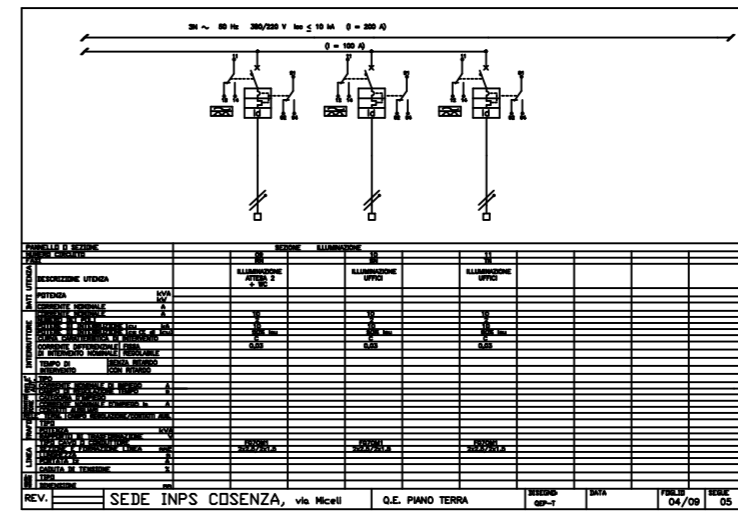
3N ~ 50 Hz 380/220 V Icc ≤ 10 kA (I = 200 A)

(I = 100 A)

| PANNELLO O SEZIONE | SEZIONE ILLUMINAZIONE | | |
|---|---|---|---|
| NUMERO CIRCUITO | 09 | 10 | 11 |
| FASE | | | |
| DESCRIZIONE UTENZA | ILLUMINAZIONE ATTESA 2 + WC | ILLUMINAZIONE UFFICI | ILLUMINAZIONE UFFICI |
| POTENZA kVA kW | | | |
| CORRENTE NOMINALE A | | | |
| CORRENTE NOMINALE A | 10 | 10 | 10 |
| NUMERO DEI POLI | 2 | 2 | 2 |
| POTERE DI INTERRUZIONE Icu kA | 10 | 10 | 10 |
| POTERE DI INTERRUZIONE Ics | 50% Icu | 50% Icu | 50% Icu |
| CURVA CARATTERISTICA DI INTERVENTO | C | C | C |
| CORRENTE DIFFERENZIALE FISSA DI INTERVENTO NOMINALE REGOLABILE | 0,03 | 0,03 | 0,03 |
| TEMPO DI INTERVENTO SENZA RITARDO CON RITARDO | | | |
| TIPO | | | |
| CORRENTE NOMINALE DI IMPIEGO A | | | |
| CAMPO DI REGOLAZIONE TERMICA | | | |
| CONTATTI AUSILIARI | | | |
| TIPO | | | |
| POTENZA kVA | | | |
| RAPPORTO DI TRASFORMAZIONE V | | | |
| TIPO CAVO E FORMAZIONE LINEA mm² | FG7OM1 2x2,5/2x1,5 | FG7OM1 2x2,5/2x1,5 | FG7OM1 2x2,5/2x1,5 |
| LUNGHEZZA | | | |
| PORTATA Iz A | | | |
| CADUTA DI TENSIONE % | | | |
| TIPO | | | |
| DIMENSIONI mm | | | |

REV. | SEDE INPS COSENZA, via Miceli | Q.E. PIANO TERRA | DISEGNO QEP-T | DATA | FOGLIO 04/09 | SEGUE 05